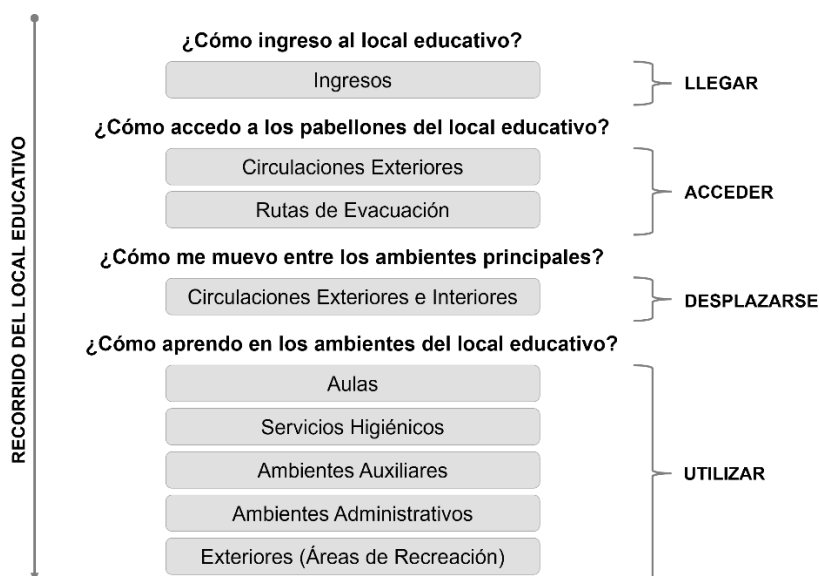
RECORRIDO DEL LOCAL EDUCATIVO

¿Cómo ingreso al local educativo?

Ingresos

LLEGAR

¿Cómo accedo a los pabellones del local educativo?

Circulaciones Exteriores

Rutas de Evacuación

ACCEDER

¿Cómo me muevo entre los ambientes principales?

Circulaciones Exteriores e Interiores

DESPLAZARSE

¿Cómo aprendo en los ambientes del local educativo?

Aulas

Servicios Higiénicos

Ambientes Auxiliares

Ambientes Administrativos

Exteriores (Áreas de Recreación)

UTILIZAR